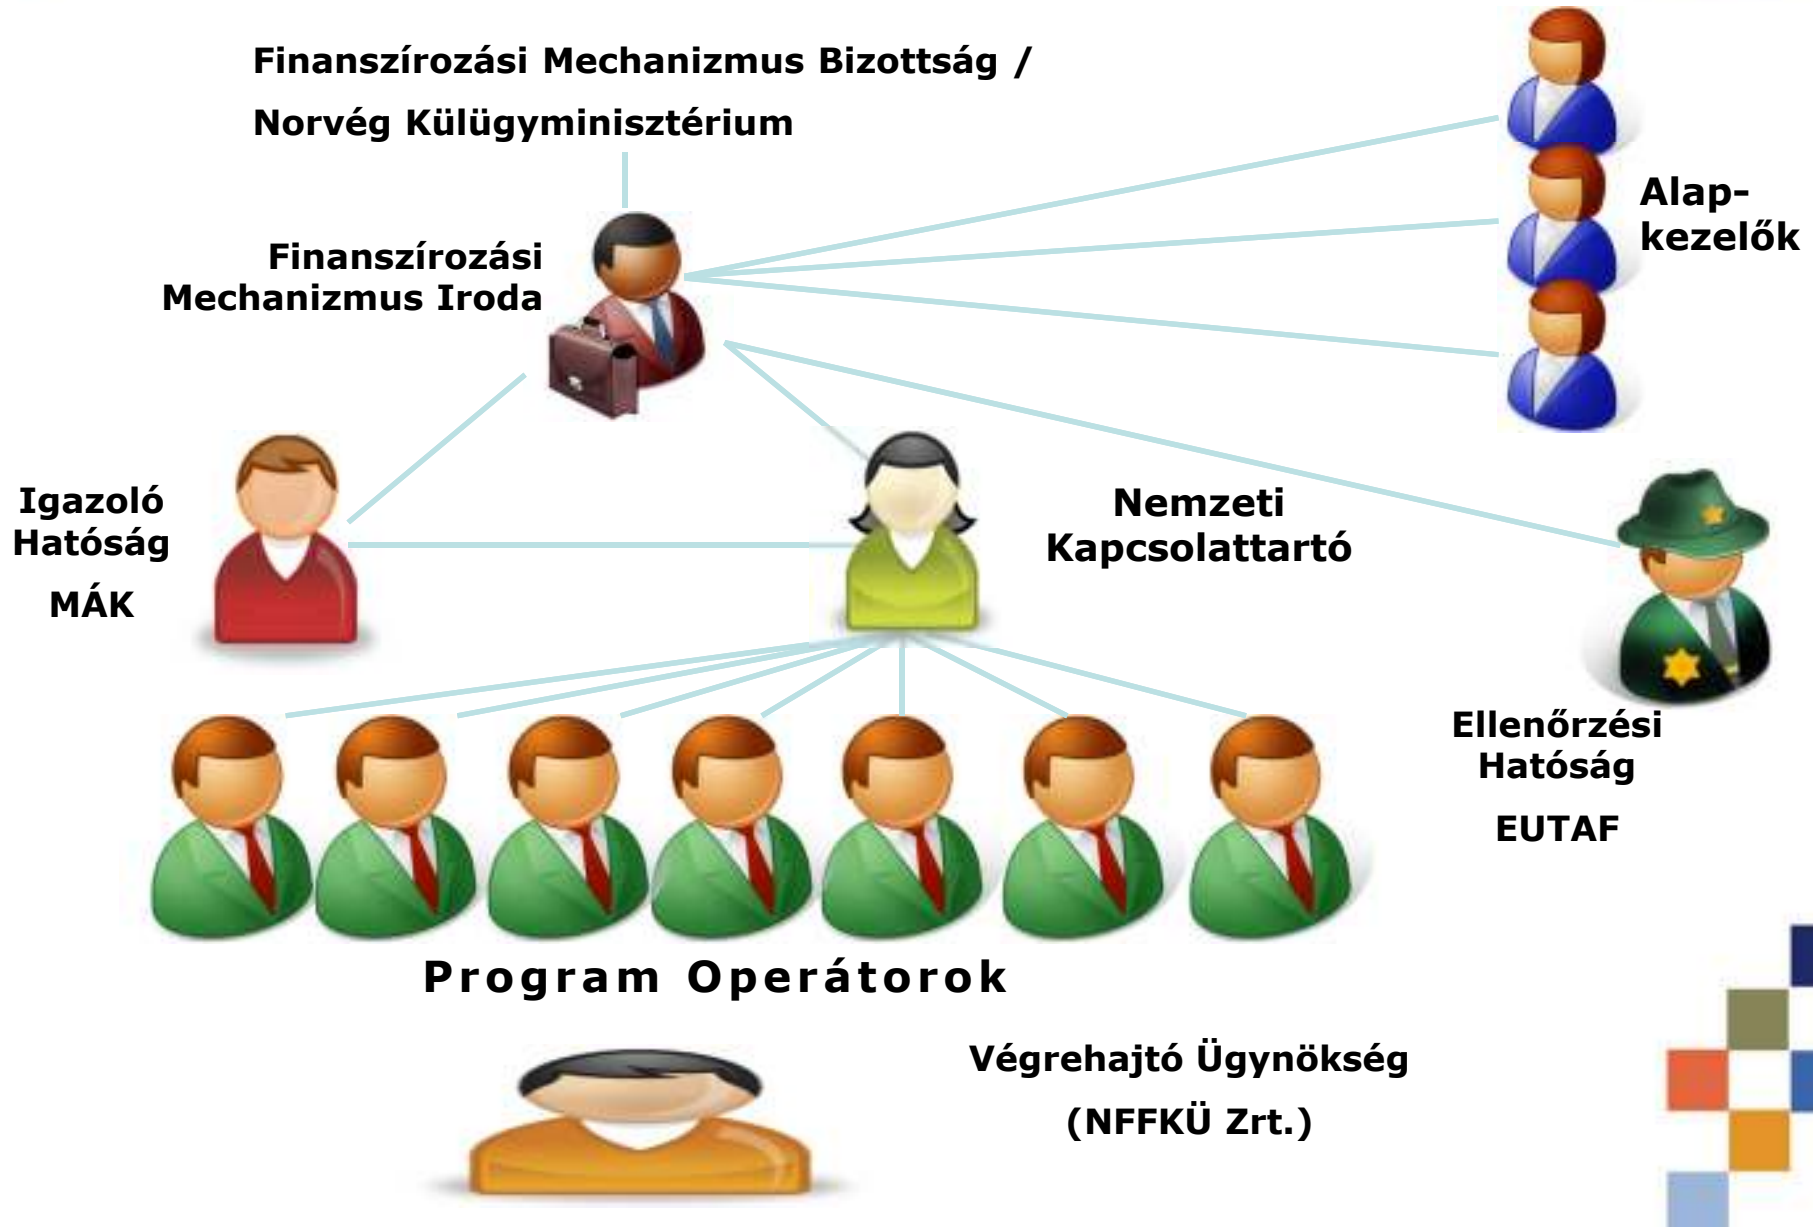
Finanszírozási Mechanizmus Bizottság /

Norvég Külügyminisztérium

Finanszírozási Mechanizmus Iroda

Alap-kezelők

Igazoló Hatóság

MÁK

Nemzeti Kapcsolattartó

Ellenőrzési Hatóság

EUTAF

Program Operátorok

Végrehajtó Ügynökség

(NFFKÜ Zrt.)